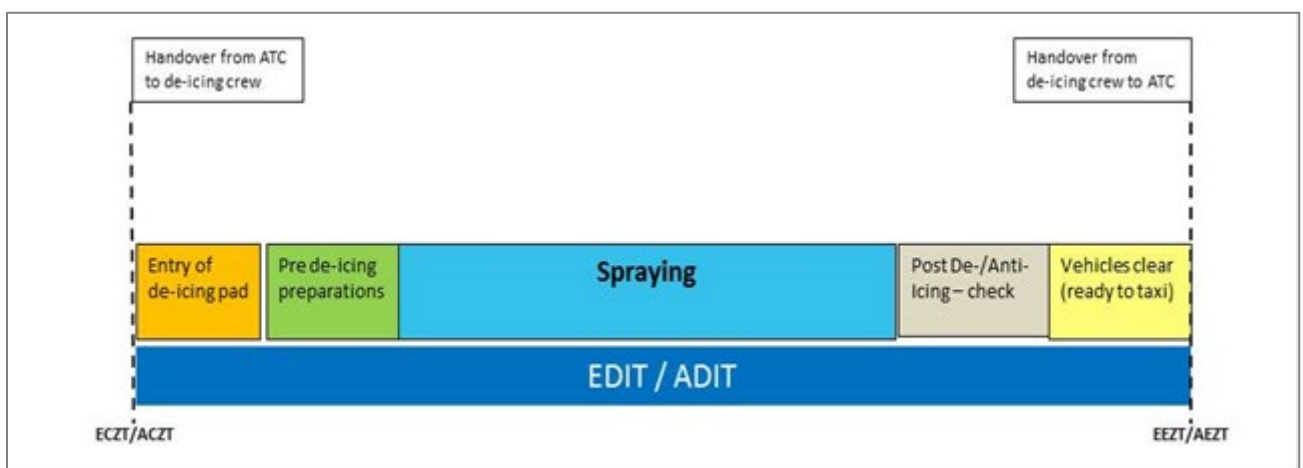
Handover from ATC to de-icing crew

Handover from de-icing crew to ATC

Entry of de-icing pad

Pre de-icing preparations

Spraying

Post De-/Anti-Icing – check

Vehicles clear (ready to taxi)

EDIT / ADIT

ECZT/ACZT

EEZT/AEZT